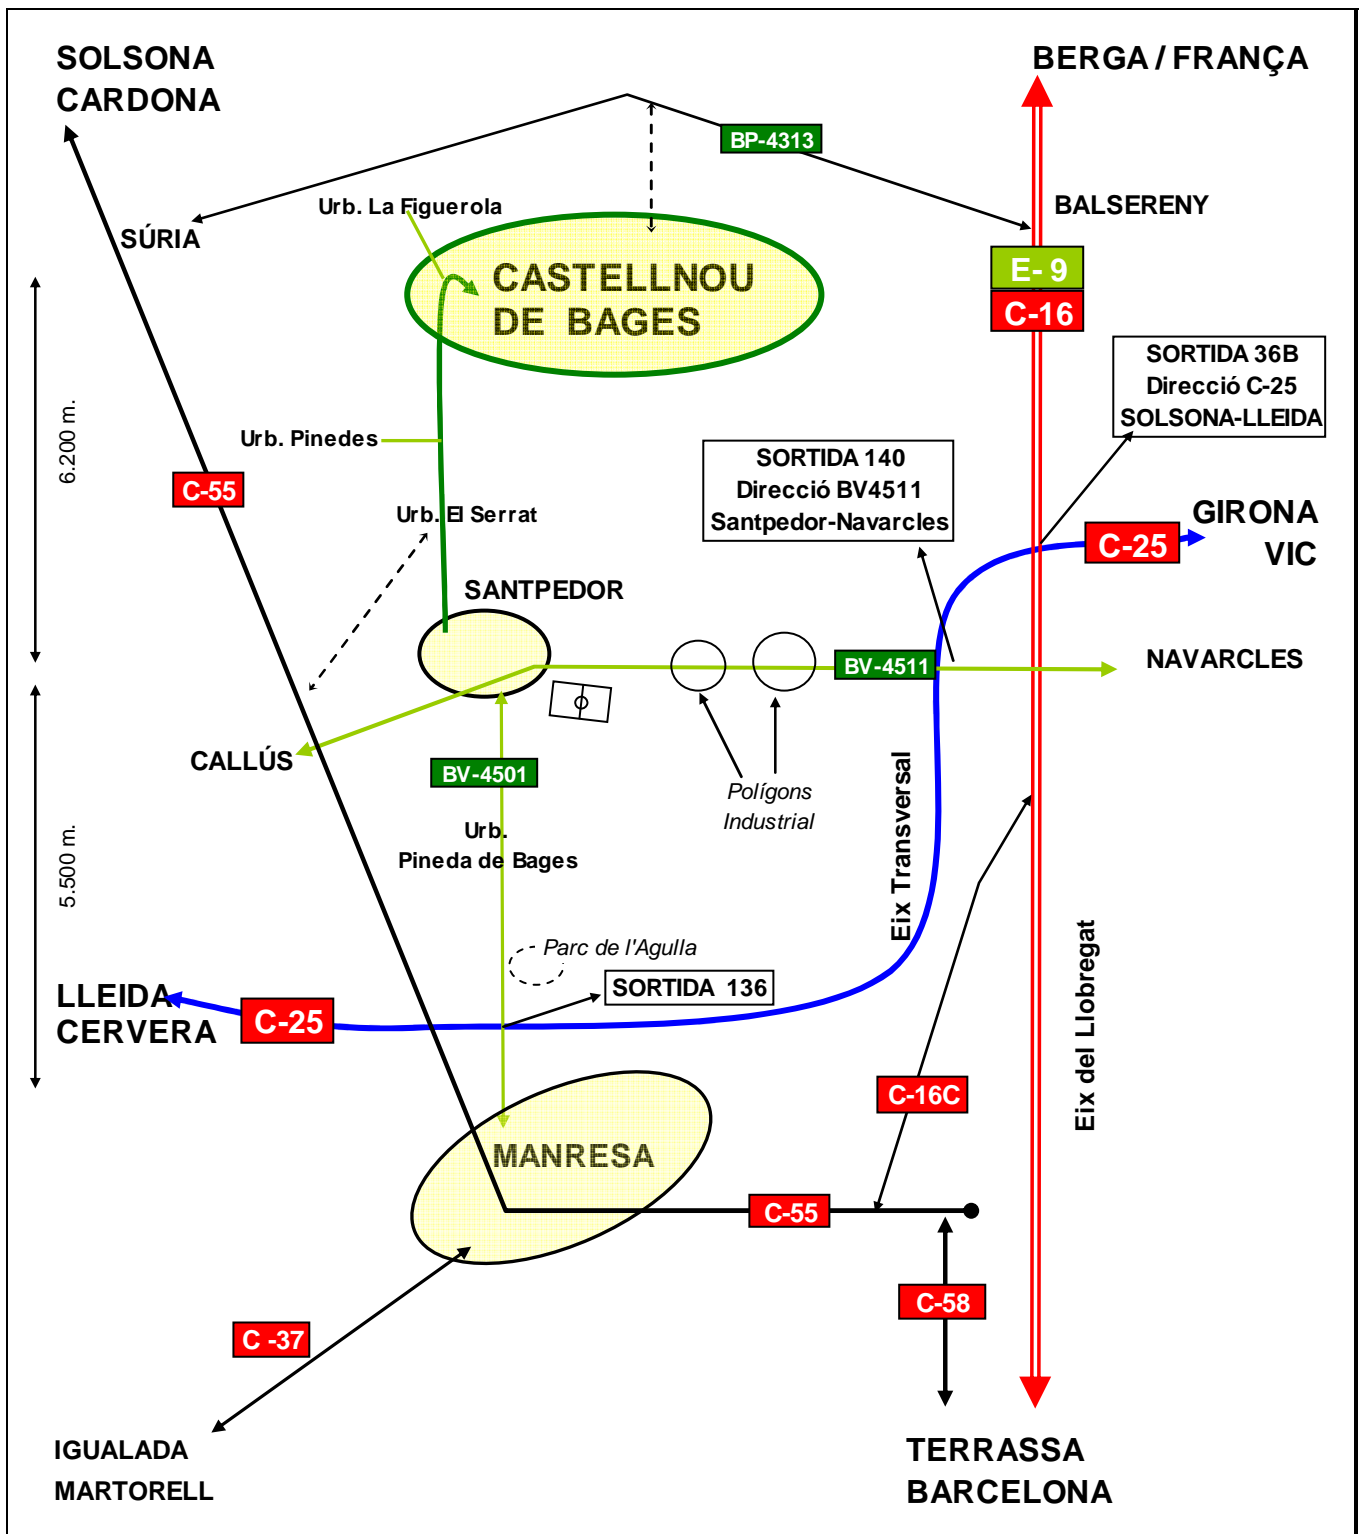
SOLSONA
CARDONA

BERGA / FRANÇA

BP-4313

BALSERENY

SÚRIA

Urb. La Figuerola

CASTELLNOU DE BAGES

E- 9
C-16

SORTIDA 36B
Direcció C-25
SOLSONA-LLEIDA

6.200 m.

Urb. Pinedes

C-55

SORTIDA 140
Direcció BV4511
Santpedor-Navarcles

GIRONA
VIC

C-25

Urb. El Serrat

SANTPEDOR

BV-4511

NAVARCLES

CALLÚS

BV-4501

Polígons
Industrial

Eix Transversal

5.500 m.

Urb.
Pineda de Bages

Parc de l'Agulla

SORTIDA 136

LLEIDA
CERVERA

C-25

Eix del Llobregat

C-16C

MANRESA

C-55

C-58

C -37

IGUALADA
MARTORELL

TERRASSA
BARCELONA